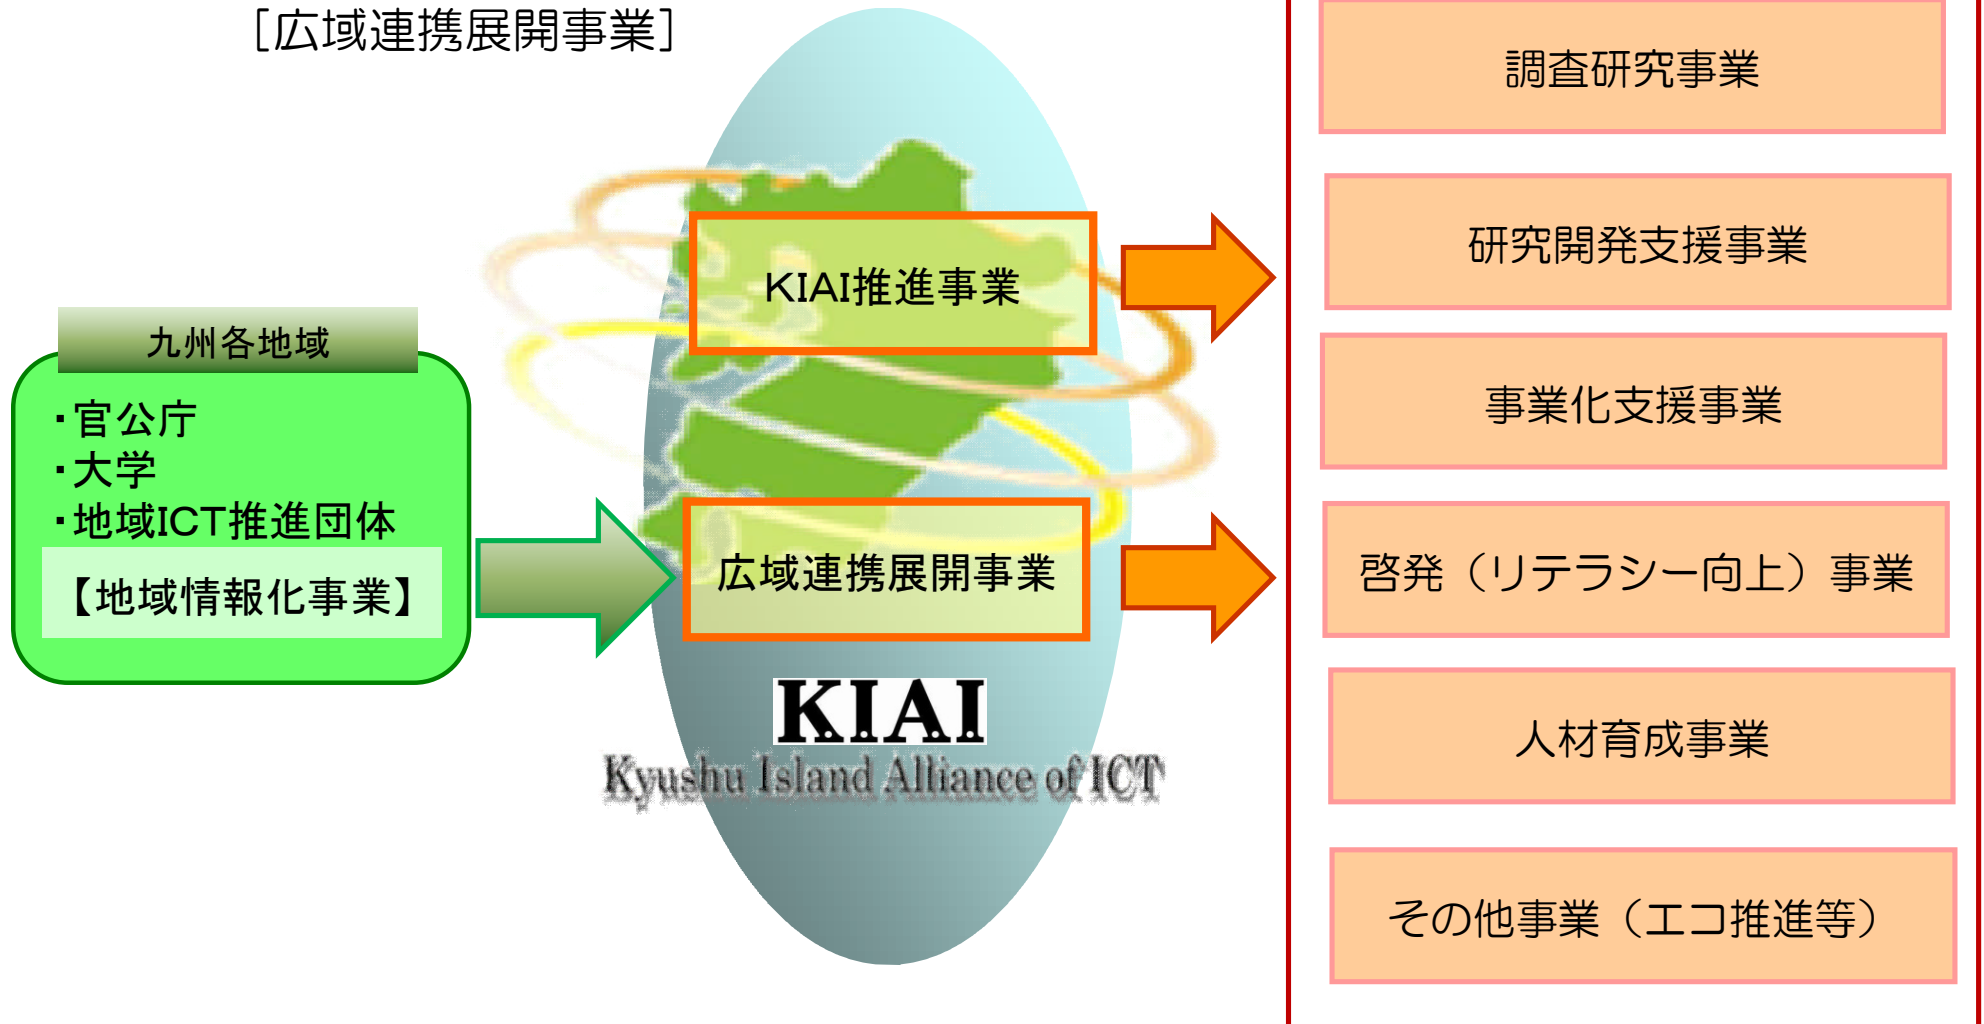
［広域連携展開事業］

九州各地域

・官公庁
・大学
・地域ICT推進団体

【地域情報化事業】

KIAI推進事業

広域連携展開事業

KIAI
Kyushu Island Alliance of ICT

調査研究事業

研究開発支援事業

事業化支援事業

啓発（リテラシー向上）事業

人材育成事業

その他事業（エコ推進等）